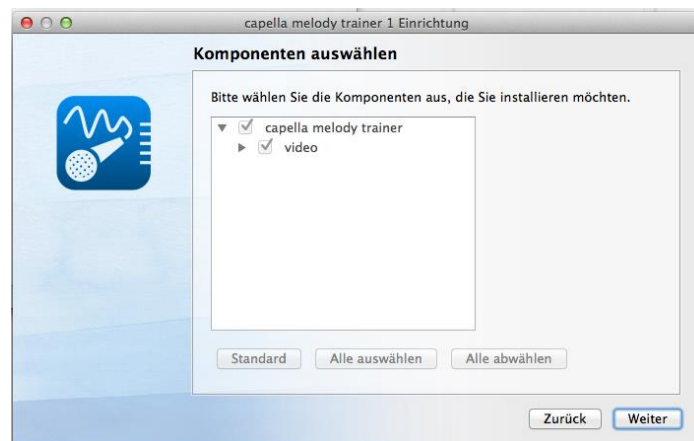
capella melody trainer 1 Einrichtung

Komponenten auswählen

Bitte wählen Sie die Komponenten aus, die Sie installieren möchten.

capella melody trainer
video

Standard
Alle auswählen
Alle abwählen

Zurück
Weiter